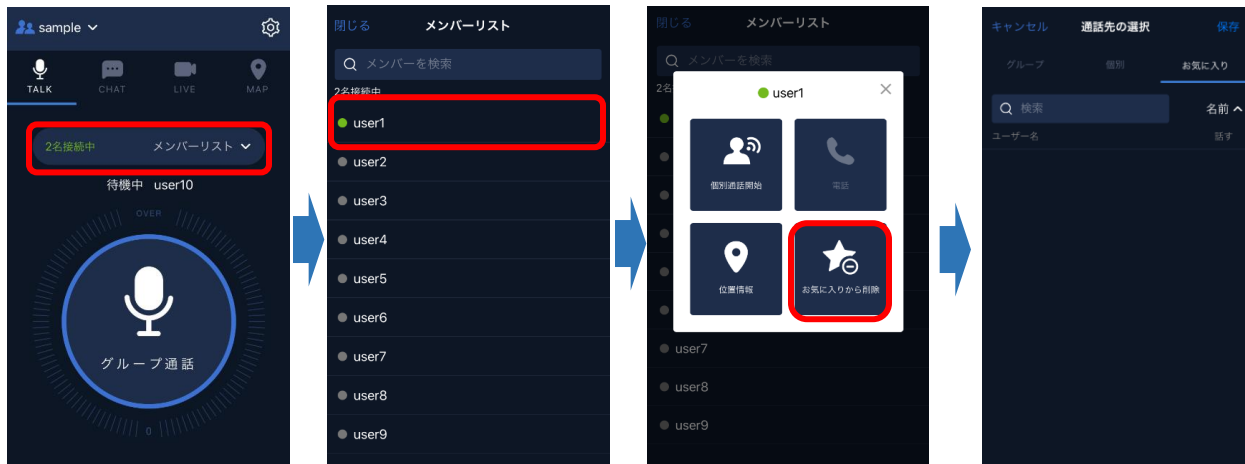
sample

TALK CHAT LIVE MAP

2名接続中 メンバーリスト

待機中 user10

OVER

グループ通話

0

閉じる メンバーリスト

メンバーを検索

2名接続中

user1
user2
user3
user4
user5
user6
user7
user8
user9

閉じる メンバーリスト

メンバーを検索

2名

user1

個別通話開始

電話

位置情報

お気に入りから削除

user7
user8
user9

キャンセル 通話先の選択 保存

グループ 個別 お気に入り

検索

名前

ユーザー名 話す